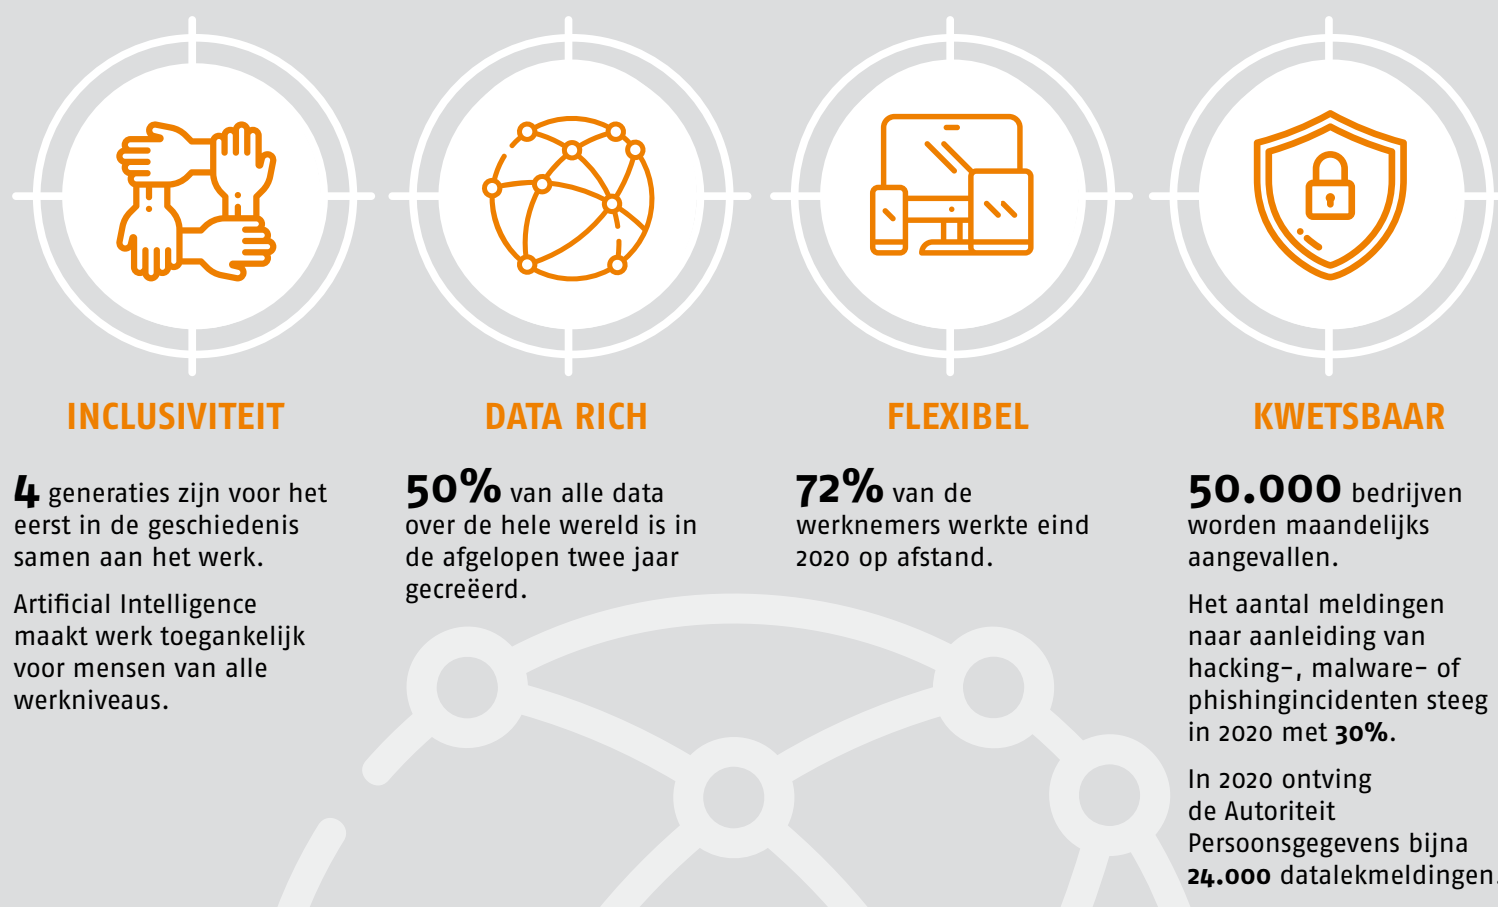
INCLUSIVITEIT

4 generaties zijn voor het eerst in de geschiedenis samen aan het werk.

Artificial Intelligence maakt werk toegankelijk voor mensen van alle werkniveaus.

DATA RICH

50% van alle data over de hele wereld is in de afgelopen twee jaar gecreëerd.

FLEXIBEL

72% van de werknemers werkte eind 2020 op afstand.

KWETSBAAR

50.000 bedrijven worden maandelijks aangevallen.

Het aantal meldingen naar aanleiding van hacking-, malware- of phishingincidenten steeg in 2020 met 30%.

In 2020 ontving de Autoriteit Persoonsgegevens bijna 24.000 datalekmeldingen.